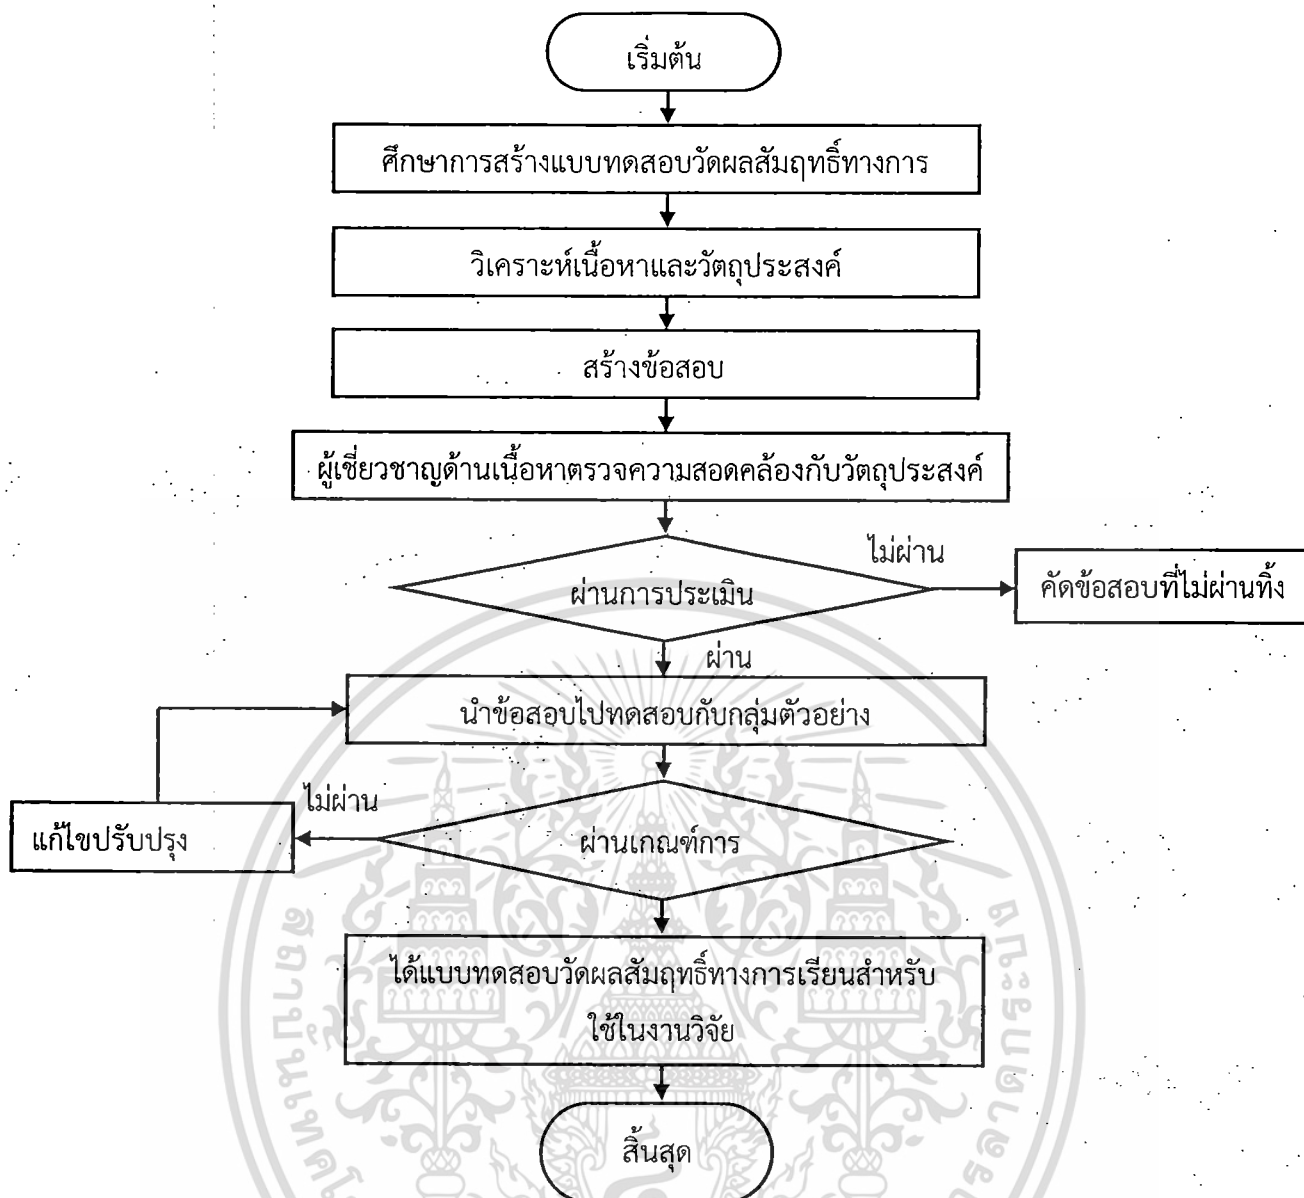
เริ่มต้น

ศึกษาการสร้างแบบทดสอบวัดผลสัมฤทธิ์ทางการ

วิเคราะห์เนื้อหาและวัตถุประสงค์

สร้างข้อสอบ

ผู้เชี่ยวชาญด้านเนื้อหาตรวจความสอดคล้องกับวัตถุประสงค์

ผ่านการประเมิน

ไม่ผ่าน

คัดข้อสอบที่ไม่ผ่านทิ้ง

ผ่าน

นำข้อสอบไปทดสอบกับกลุ่มตัวอย่าง

ไม่ผ่าน

แก้ไขปรับปรุง

ผ่านเกณฑ์การ

ได้แบบทดสอบวัดผลสัมฤทธิ์ทางการเรียนสำหรับใช้ในงานวิจัย

สิ้นสุด